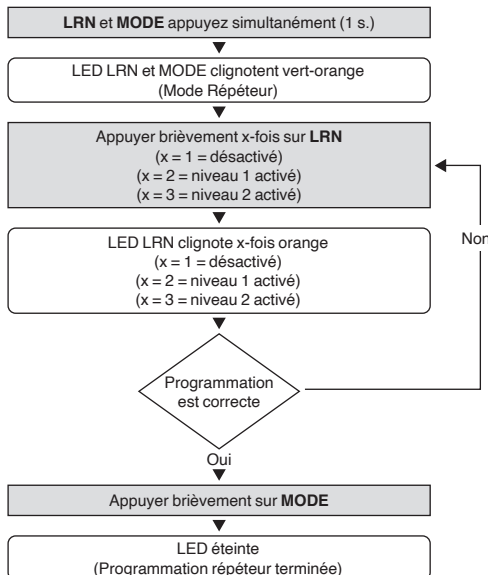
**LRN** et **MODE** appuyez simultanément (1 s.)

LED LRN et MODE clignotent vert-orange (Mode Répéteur)

Appuyer brièvement x-fois sur **LRN**
(x = 1 = désactivé)
(x = 2 = niveau 1 activé)
(x = 3 = niveau 2 activé)

LED LRN clignote x-fois orange
(x = 1 = désactivé)
(x = 2 = niveau 1 activé)
(x = 3 = niveau 2 activé)

Non

Programmation est correcte

Oui

Appuyer brièvement sur **MODE**

LED éteinte
(Programmation répéteur terminée)